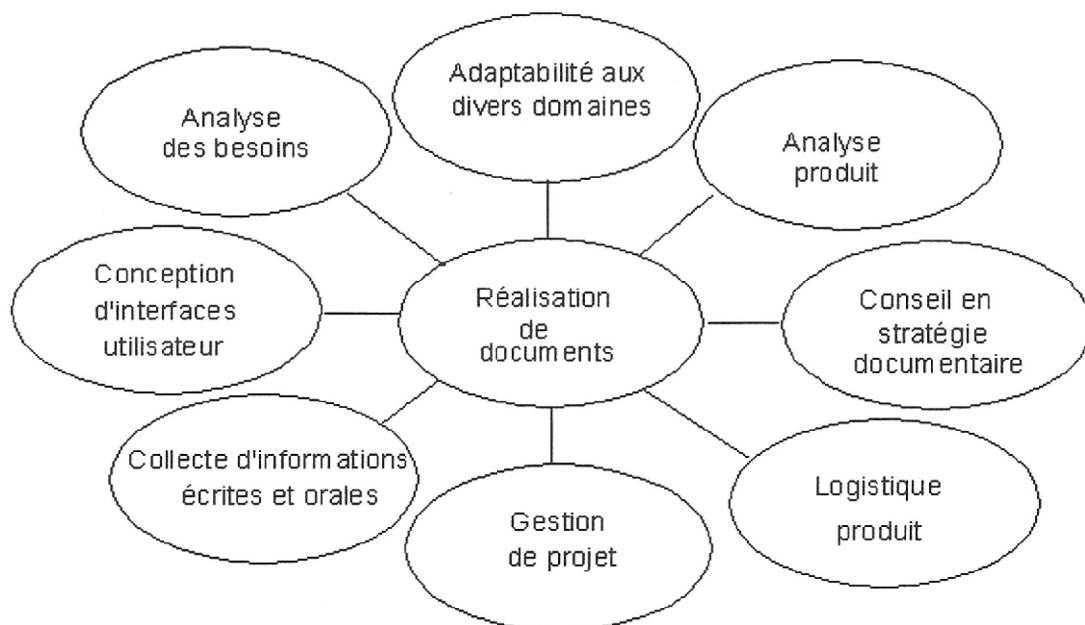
Adaptabilité aux divers domaines

Analyse des besoins

Analyse produit

Conception d'interfaces utilisateur

Réalisation de documents

Conseil en stratégie documentaire

Collecte d'informations écrites et orales

Gestion de projet

Logistique produit